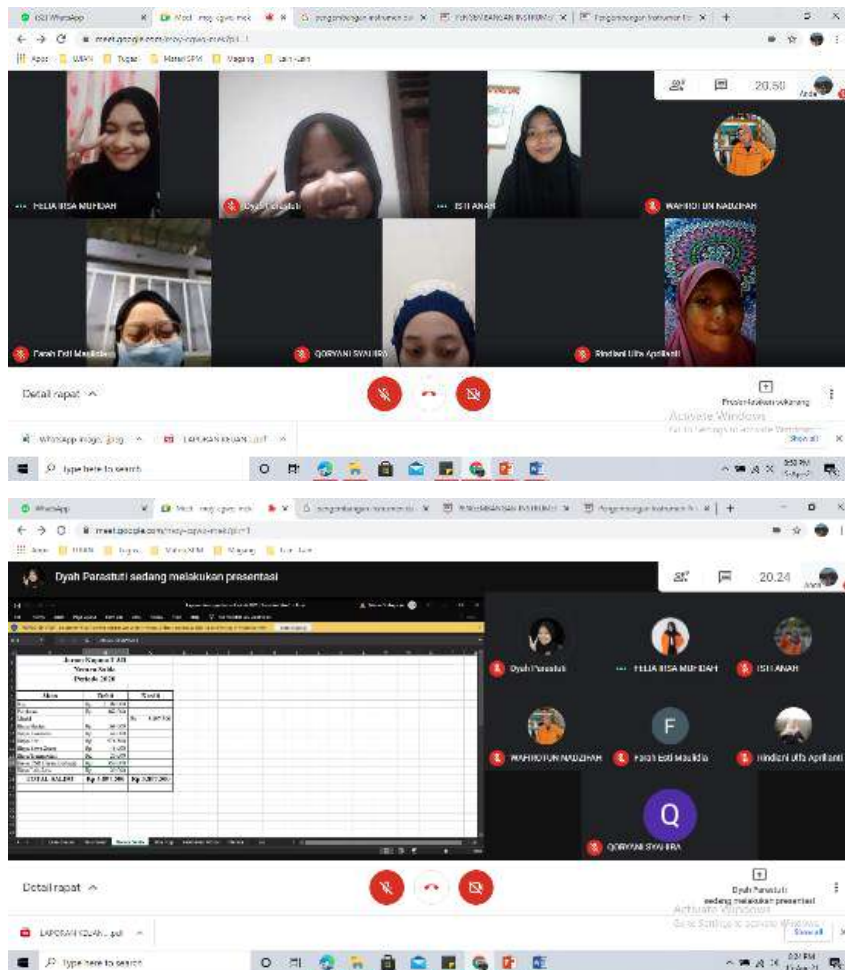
(53) WhatsApp
Meet - mqy-cgwq-mek
pengembangan instrumen
PEMBELAJARAN INSTRUMEN
Pengembangan Instrumen
meet.google.com/mqy-cgwq-mek
Apps
UPAN
Tugas
Materi SPM
Magang
Lain-Lain
20.50
Anda
FELIA IRSA MUFIDAH
Dyah Parastuti
ISTI ANAH
WAHROTUN NADZIFAH
Farah Esti Maulidia
QORYANI SYAUIRA
Rindiani Ulfa Aprilianti
Detail rapat
Presentasikan sekarang
Activate Windows
Go to Settings to activate Windows.
WhatsApp Image .jpeg
LAPORAN KEUAN....pdf
Show all
Type here to search

WhatsApp
Meet - mqy-cgwq-mek
pengembangan instrumen
PEMBELAJARAN INSTRUMEN
Pengembangan Instrumen
meet.google.com/mqy-cgwq-mek
Apps
UPAN
Tugas
Materi SPM
Magang
Lain-Lain
Dyah Parastuti sedang melakukan presentasi
20.24
Anda
Jurnal Kayana TAS
Neraca Saldo
Periode 2020
| Akun | Debit | Kredit |
|---|---|---|
| TOTAL SALDO | Rp 3.897.500 | Rp 3.897.500 |
Dyah Parastuti
FELIA IRSA MUFIDAH
ISTI ANAH
WAHROTUN NADZIFAH
Farah Esti Maulidia
Rindiani Ulfa Aprilianti
QORYANI SYAUIRA
Detail rapat
Dyah Parastuti sedang melakukan presentasi
Activate Windows
Go to Settings to activate Windows.
LAPORAN KEUAN....pdf
Show all
Type here to search